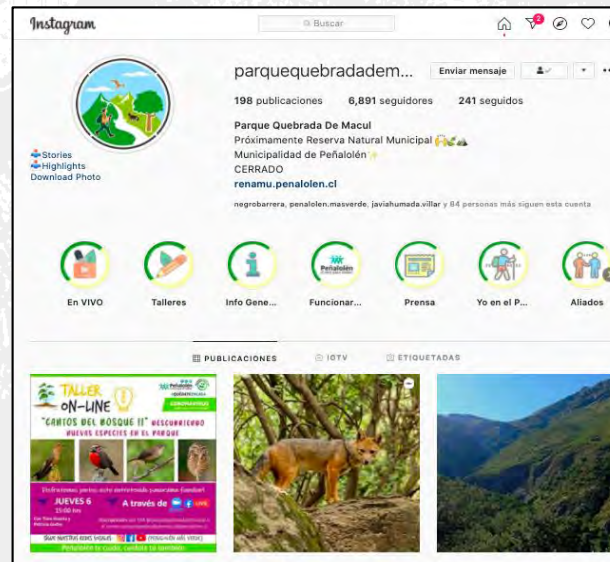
Instagram

Buscar

2

parquequebradadem...

Enviar mensaje

198 publicaciones 6,891 seguidores 241 seguidos

Parque Quebrada De Macul
Próximamente Reserva Natural Municipal
Municipalidad de Peñalolén
CERRADO
renamu.penalolen.cl

negrobarrera, penalolen.masverde, javiahumada.villar y 64 personas más siguen esta cuenta

Stories
Highlights
Download Photo

En VIVO
Talleres
Info Gene...
Funcionar...
Prensa
Yo en el P...
Aliados

PUBLICACIONES
IGTV
ETIQUETADAS

TALLER ON-LINE
"CANTOS DEL BOSQUE II" DESCUBRIENDO NUEVAS ESPECIES EN EL PARQUE
JUEVES 6
A través de
Peñalolén te cuida, cuidate tu también.